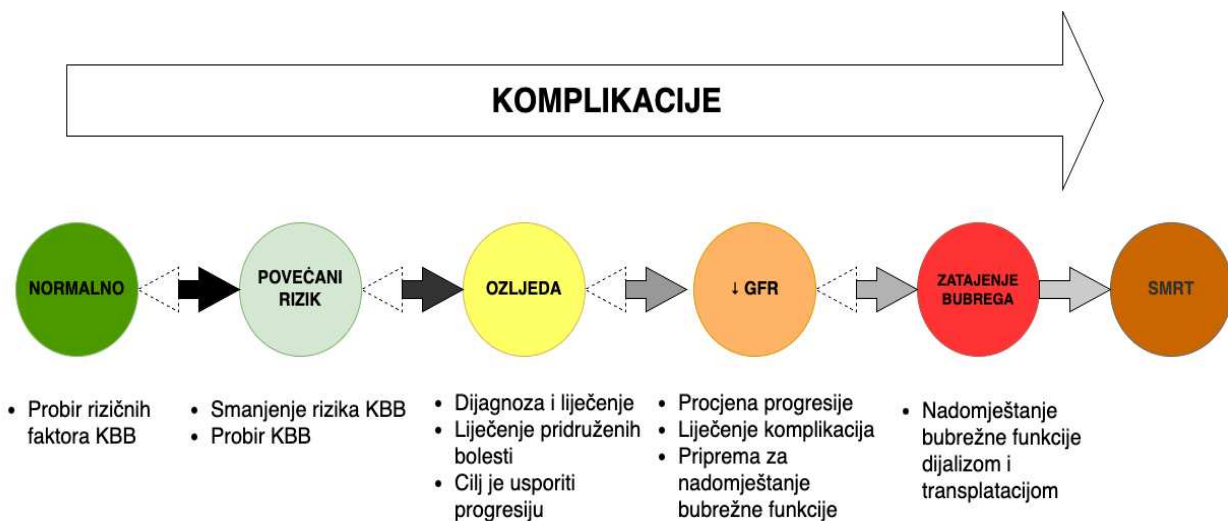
KOMPLIKACIJE

NORMALNO

POVEĆANI RIZIK

OZLJEDA

↓ GFR

ZATAJENJE BUBREGA

SMRT

• Probir rizičnih faktora KBB

• Smanjenje rizika KBB
• Probir KBB

• Dijagnoza i liječenje
• Liječenje pridruženih bolesti
• Cilj je usporiti progresiju

• Procjena progresije
• Liječenje komplikacija
• Priprema za nadomještanje bubrežne funkcije

• Nadomještanje bubrežne funkcije dijalizom i transplatacijom